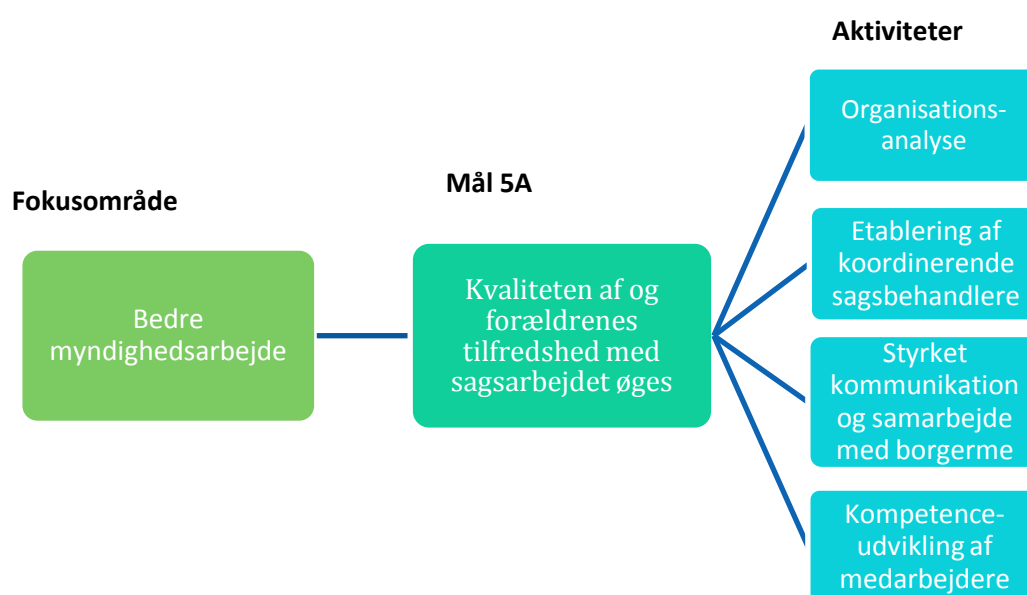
Fokusområde

Bedre myndighedsarbejde

Mål 5A

Kvaliteten af og forældrenes tilfredshed med sagsarbejdet øges

Aktiviteter

Organisationsanalyse

Etablering af koordinerende sagsbehandlere

Styrket kommunikation og samarbejde med borgerme

Kompetenceudvikling af medarbejdere